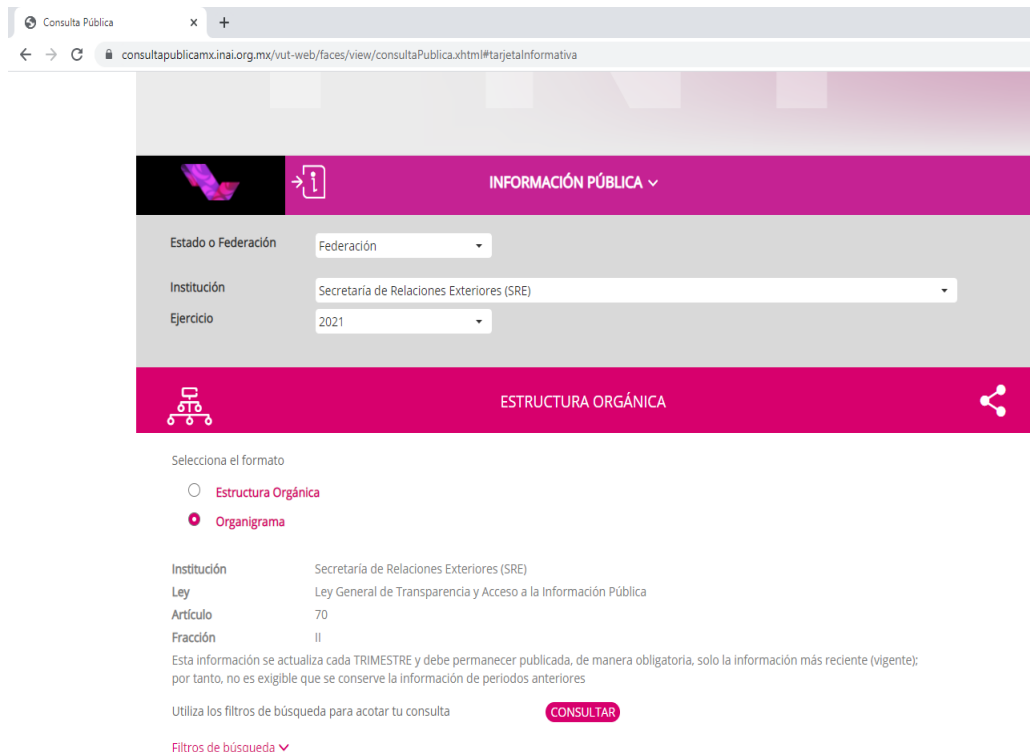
Consulta Pública
consultapublicamx.inai.org.mx/vut-web/faces/view/consultaPublica.xhtml#tarjetaInformativa

INFORMACIÓN PÚBLICA

Estado o Federación
Federación

Institución
Secretaría de Relaciones Exteriores (SRE)

Ejercicio
2021

ESTRUCTURA ORGÁNICA

Selecciona el formato

Estructura Orgánica

Organigrama

Institución Secretaría de Relaciones Exteriores (SRE)
Ley Ley General de Transparencia y Acceso a la Información Pública
Artículo 70
Fracción II

Esta información se actualiza cada TRIMESTRE y debe permanecer publicada, de manera obligatoria, solo la información más reciente (vigente); por tanto, no es exigible que se conserve la información de periodos anteriores

Utiliza los filtros de búsqueda para acotar tu consulta CONSULTAR

Filtros de búsqueda